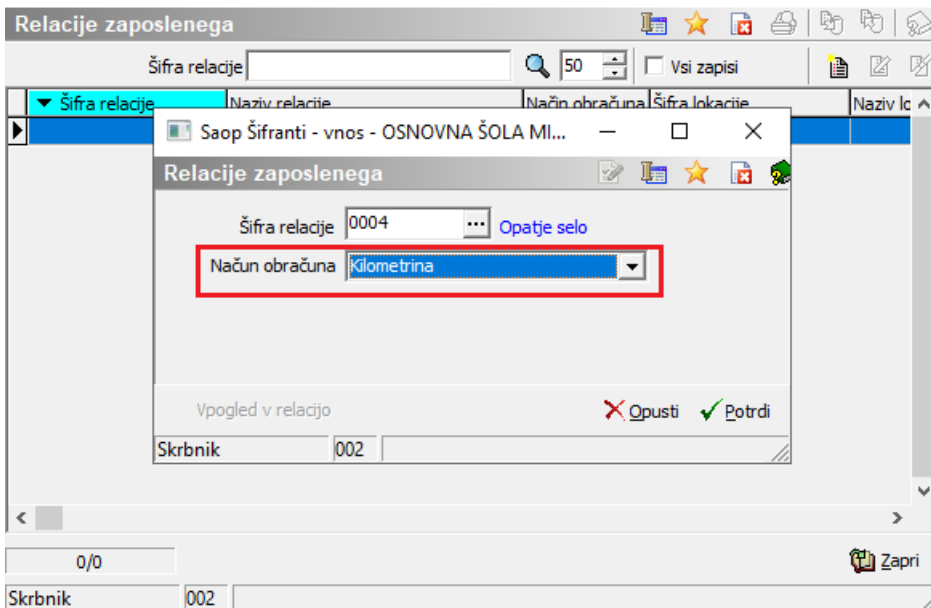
Relacije zaposlenega

Šifra relacije 50 Vsi zapisi

Šifra relacije | Naziv relacije | Način obračuna | Šifra lokacije | Naziv lo

Saop Šifranti - vnos - OSNOVNA ŠOLA MI...

Relacije zaposlenega

Šifra relacije 0004 Opatje selo

Način obračuna Kilometrina

Vpogled v relacijo

Opusti Potrdi

Skrbnik 002

0/0

Zapri

Skrbnik 002